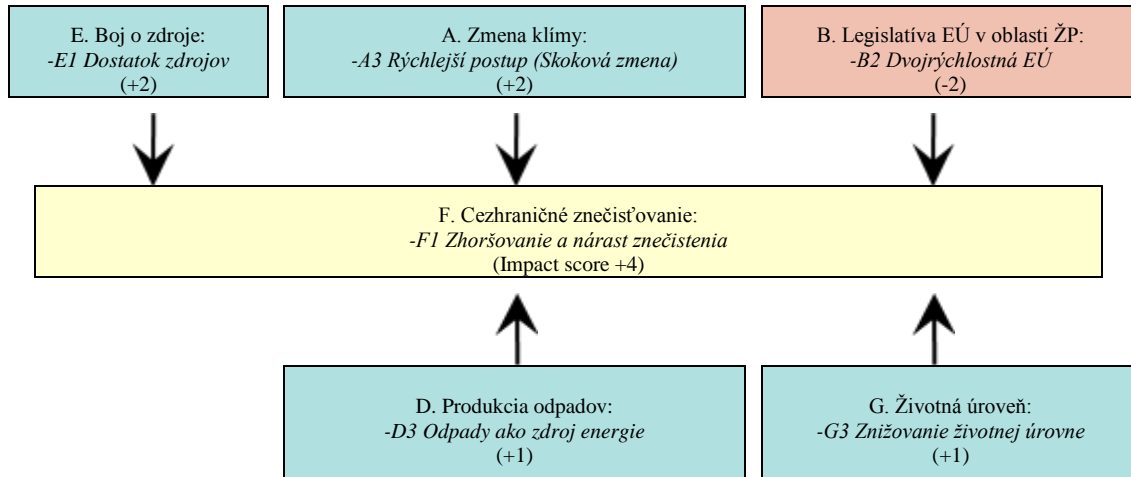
E. Boj o zdroje:
-E1 Dostatok zdrojov
(+2)

A. Zmena klímy:
-A3 Rýchlejší postup (Skoková zmena)
(+2)

B. Legislatíva EÚ v oblasti ŽP:
-B2 Dvojrýchlostná EÚ
(-2)

F. Cezhraničné znečisťovanie:
-F1 Zhoršovanie a nárast znečistenia
(Impact score +4)

D. Produkcia odpadov:
-D3 Odpady ako zdroj energie
(+1)

G. Životná úroveň:
-G3 Znižovanie životnej úrovne
(+1)